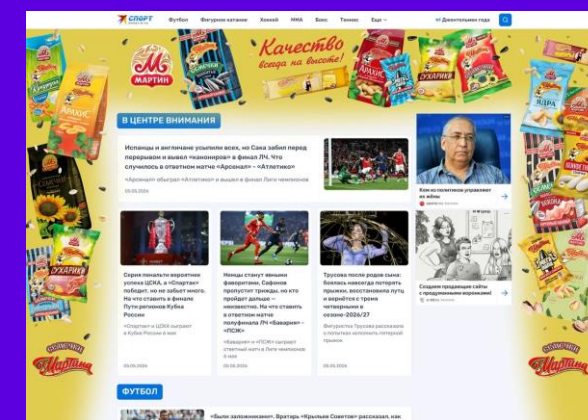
СПОРТ

Футбол Фигурное катание Хоккей MMA Бокс Теннис Еще

Джентльмены года

Качество всегда на высоте!

МАРТИН

В ЦЕНТРЕ ВНИМАНИЯ

Испанцы и англичане усыпили всех, но Сака забил перед перерывом и вывел «канониров» в финал ЛЧ. Что случилось в ответном матче «Арсенал» – «Атлетико»

«Арсенал» обыграл «Атлетико» и вышел в финал Лиги чемпионов

05.05.2026

Кем по-политикам управляют во войны

Серия пенальти вероятнее успеха ЦСКА, а «Спартак» победит, но не забьет много. На что ставить в финале Пути регионов Кубка России

«Спартак» и ЦСКА сыграют в Кубке России в мае

Немцы станут явными фаворитами, Сафонов пропустит трижды, но кто пройдет дальше – неизвестно. На что ставить в ответном матче полуфинала ЛЧ «Бавария» – «ПСЖ»

«Бавария» и «ПСЖ» сыграют ответный матч в Лиге чемпионов 6 мая

05.05.2026

Трусова после родов сына: боялась навсегда потерять прыжки, восстановила путь и вернётся с тремя четверными в сезоне-2026/27

Фигуристка Трусова рассказала о попытках вернуть потерянные прыжки

05.05.2026

Создаем продающие сайты с продуманными воронками!

ФУТБОЛ

«Были заложниками». Вратарь «Крыльев Советов» рассказал, как

Семечки МАРТИН
Семечки МАРТИН

СУХАРИКИ
СУХАРИКИ